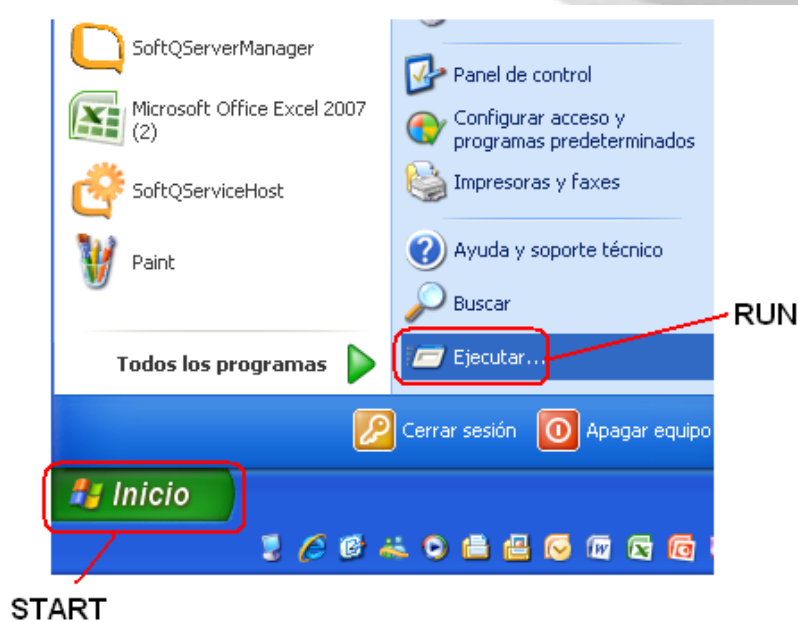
SoftQServerManager

Microsoft Office Excel 2007 (2)

SoftQServiceHost

Paint

Todos los programas

Panel de control

Configurar acceso y programas predeterminados

Impresoras y faxes

Ayuda y soporte técnico

Buscar

Ejecutar...

RUN

Cerrar sesión

Apagar equipo

Inicio

START